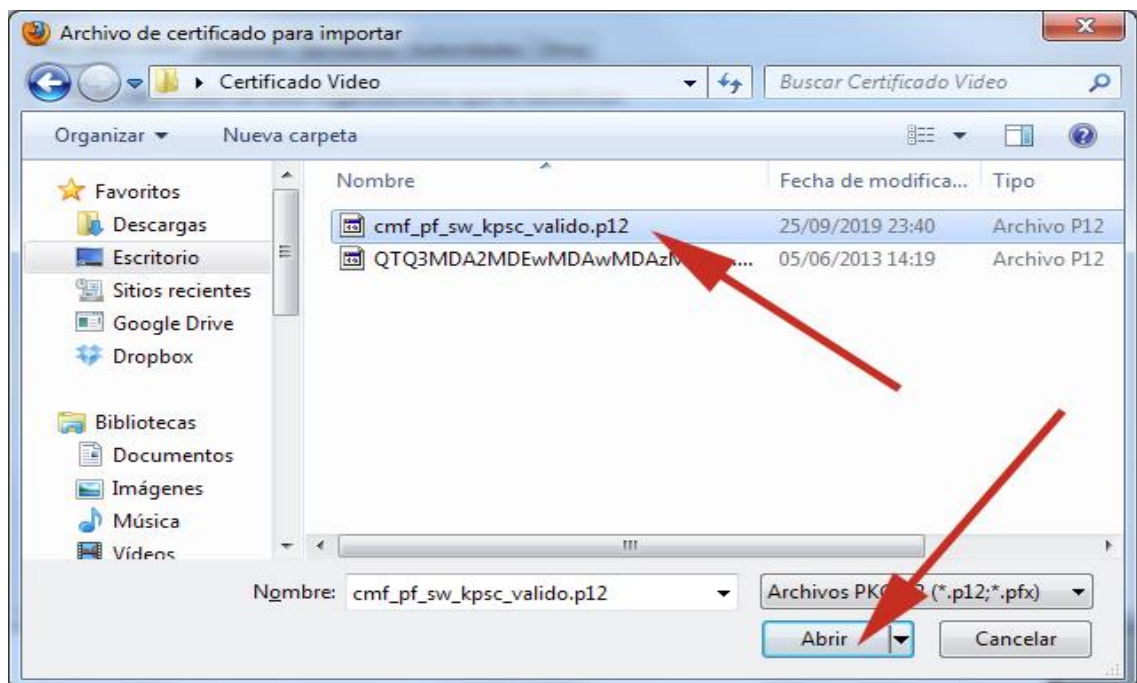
Archivo de certificado para importar

Certificado Video

Buscar Certificado Video

Organizar ▼ Nueva carpeta

Favoritos
Descargas
Escritorio
Sitios recientes
Google Drive
Dropbox

Bibliotecas
Documentos
Imágenes
Música
Vídeos

| Nombre | Fecha de modifica... | Tipo |
|---|---|---|
| cmf_pf_sw_kpsc_valido.p12 | 25/09/2019 23:40 | Archivo P12 |
| QTQ3MDA2MDEwMDAwMDAzN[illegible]... | 05/06/2013 14:19 | Archivo P12 |

Nombre: cmf_pf_sw_kpsc_valido.p12

Archivos PK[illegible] (*.p12;*.pfx)

Abrir

Cancelar